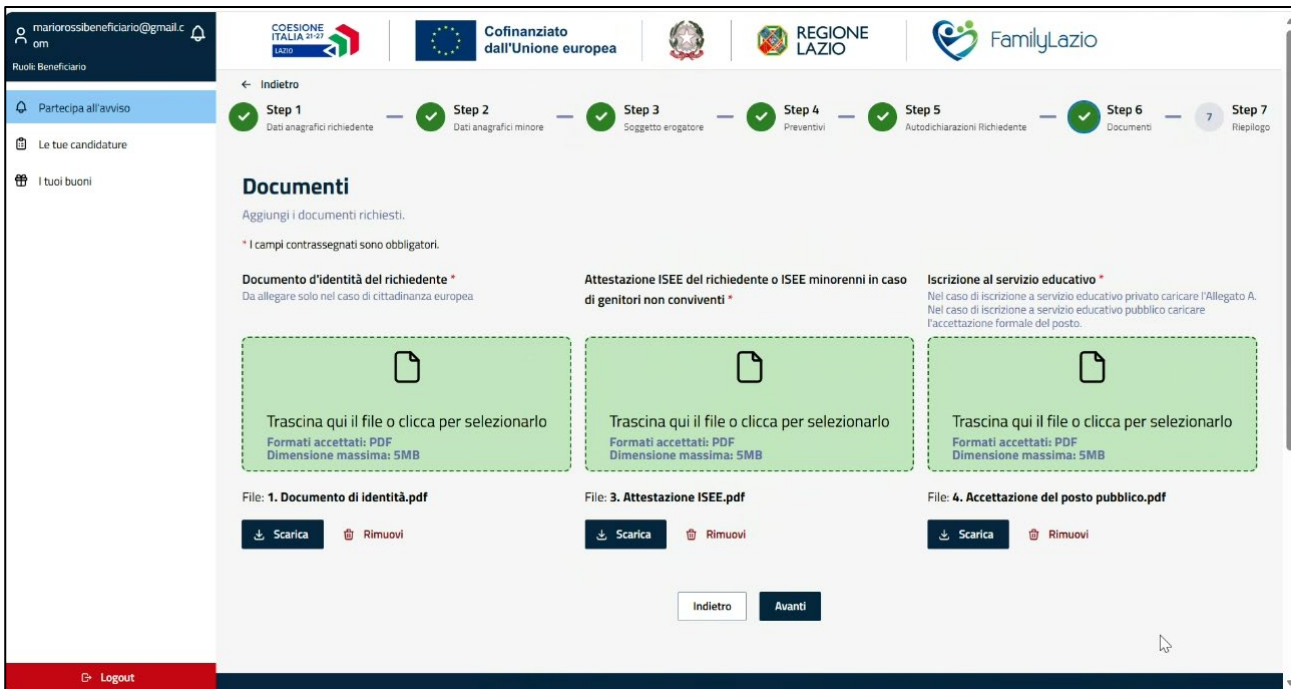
mariorossibeneficiario@gmail.com
Ruoli: Beneficiario

Partecipa all'avviso
Le tue candidature
I tuoi buoni

Logout

COESIONE ITALIA 21-27 LAZIO
Cofinanziato dall'Unione europea
REGIONE LAZIO
FamilyLazio

← Indietro

Step 1 Dati anagrafici richiedente
Step 2 Dati anagrafici minore
Step 3 Soggetto erogatore
Step 4 Preventivi
Step 5 Autodichiarazioni Richiedente
Step 6 Documenti
7 Step 7 Riepilogo

Documenti
Aggiungi i documenti richiesti.
* I campi contrassegnati sono obbligatori.

Documento d'identità del richiedente *
Da allegare solo nel caso di cittadinanza europea

Trascina qui il file o clicca per selezionarlo
Formati accettati: PDF
Dimensione massima: 5MB

File: 1. Documento di identità.pdf
Scarica
Rimuovi

Attestazione ISEE del richiedente o ISEE minorenni in caso di genitori non conviventi *

Trascina qui il file o clicca per selezionarlo
Formati accettati: PDF
Dimensione massima: 5MB

File: 3. Attestazione ISEE.pdf
Scarica
Rimuovi

Iscrizione al servizio educativo *
Nel caso di iscrizione a servizio educativo privato caricare l'Allegato A.
Nel caso di iscrizione a servizio educativo pubblico caricare l'accettazione formale del posto.

Trascina qui il file o clicca per selezionarlo
Formati accettati: PDF
Dimensione massima: 5MB

File: 4. Accettazione del posto pubblico.pdf
Scarica
Rimuovi

Indietro
Avanti